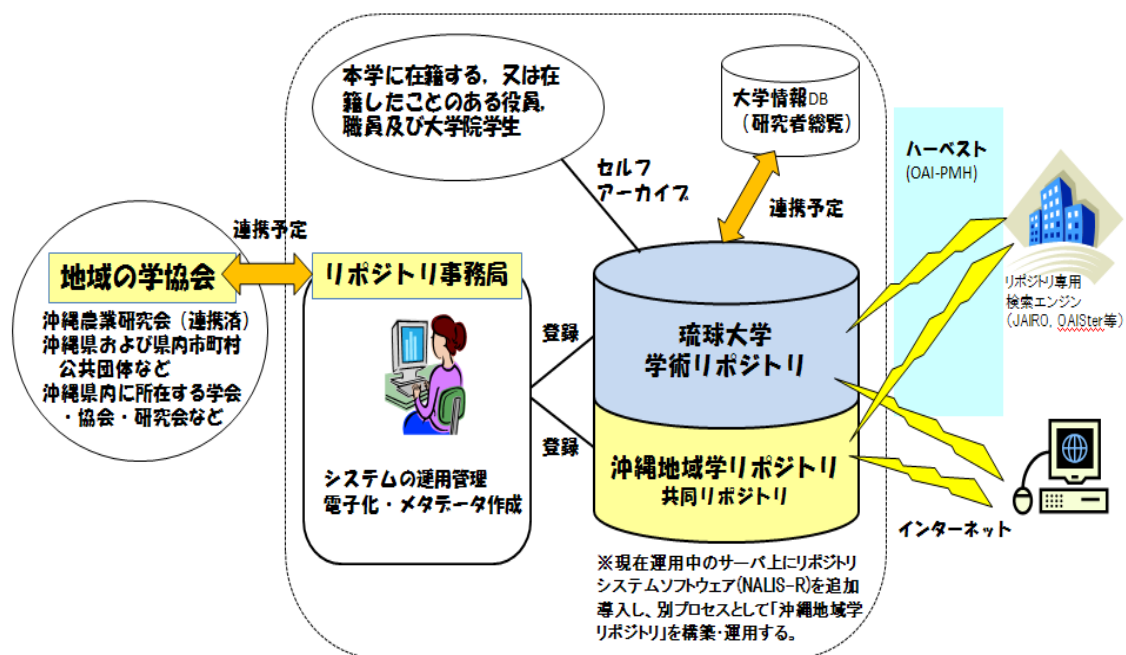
本学に在籍する，又は在籍したことのある役員，職員及び大学院学生

大学情報DB
（研究者総覧）

セルフアーカイブ

連携予定

ハーベスト
(OAI-PMH)

リポジトリ専用検索エンジン
（JAIRO, OAIster等）

連携予定

地域の学協会

リポジトリ事務局

沖縄農業研究会（連携済）
沖縄県および県内市町村
公共団体など
沖縄県内に所在する学会・協会・研究会など

登録

琉球大学
学術リポジトリ

登録

沖縄地域学リポジトリ
共同リポジトリ

システムの運用管理
電子化・メタデータ作成

インターネット

※現在運用中のサーバ上にリポジトリシステムソフトウェア(NALIS-R)を追加導入し、別プロセスとして「沖縄地域学リポジトリ」を構築・運用する。